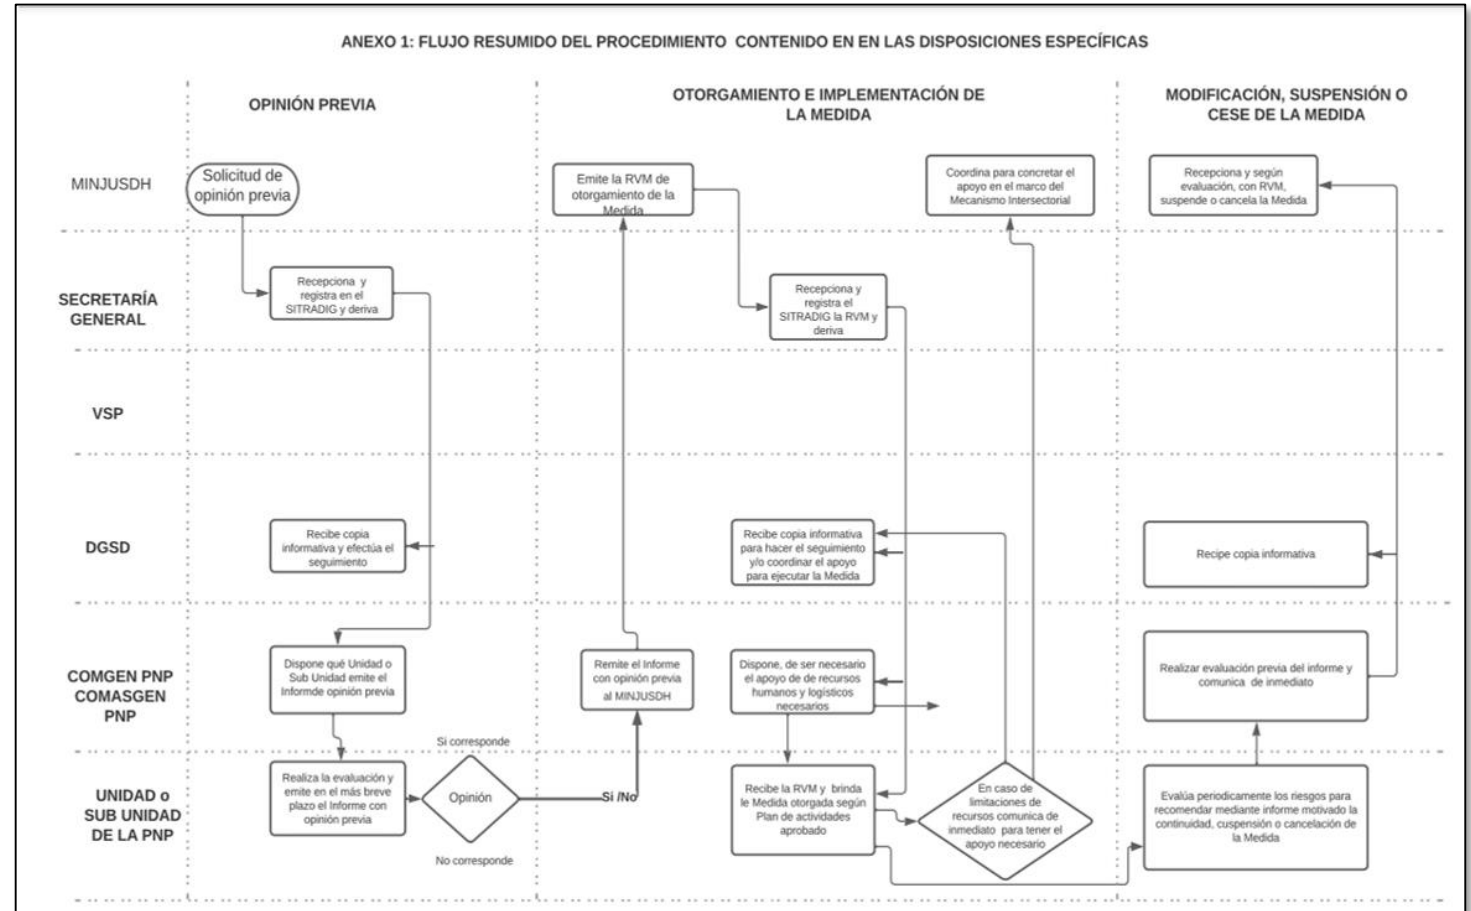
ANEXO 1: FLUJO RESUMIDO DEL PROCEDIMIENTO CONTENIDO EN EN LAS DISPOSICIONES ESPECÍFICAS

OPINIÓN PREVIA

OTORGAMIENTO E IMPLEMENTACIÓN DE LA MEDIDA

MODIFICACIÓN, SUSPENSIÓN O CESE DE LA MEDIDA

MINJUSDH

Solicitud de opinión previa

Emite la RVM de otorgamiento de la Medida

Coordina para concretar el apoyo en el marco del Mecanismo Intersectorial

Recepciona y según evaluación, con RVM, suspende o cancela la Medida

SECRETARÍA GENERAL

Recepciona y registra en el SITRADIG y deriva

Recepciona y registra el SITRADIG la RVM y deriva

VSP

DGSD

Recibe copia informativa y efectúa el seguimiento

Recibe copia informativa para hacer el seguimiento y/o coordinar el apoyo para ejecutar la Medida

Recipe copia informativa

COMGEN PNP COMASGEN PNP

Dispone qué Unidad o Sub Unidad emite el Informde opinión previa

Remite el Informe con opinión previa al MINJUSDH

Dispone, de ser necesario el apoyo de de recursos humanos y logísticos necesarios

Realizar evaluación previa del informe y comunica de inmediato

UNIDAD o SUB UNIDAD DE LA PNP

Realiza la evaluación y emite en el más breve plazo el Informe con opinión previa

Si corresponde

Opinión

No corresponde

Si /No

Recibe la RVM y brinda le Medida otorgada según Plan de actividades aprobado

En caso de limitaciones de recursos comunica de inmediato para tener el apoyo necesario

Evalúa periodicamente los riesgos para recomendar mediante informe motivado la continuidad, cuspensión o cancelación de la Medida